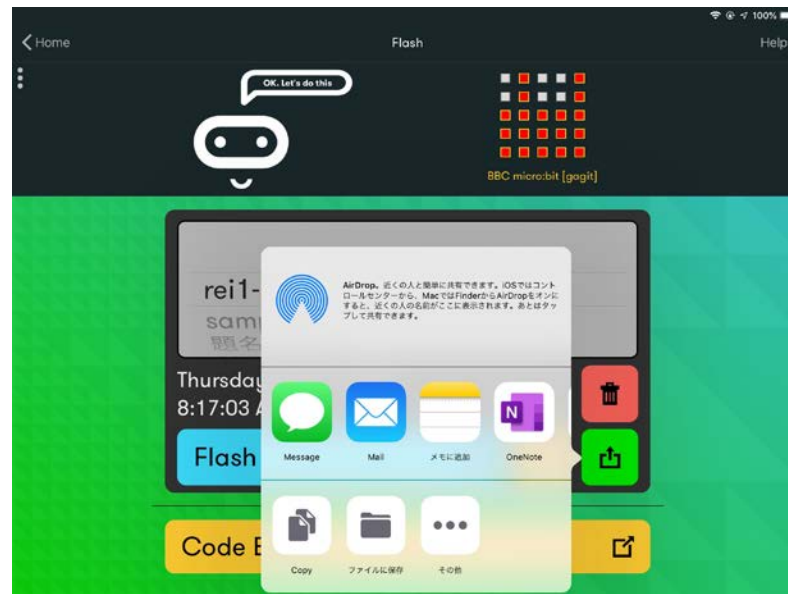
100%

Home

Flash

Help

OK. Let's do this

BBC micro:bit [gagit]

rei1-

samı

題名

Thursday

8:17:03 A

Flash

AirDrop。近くの人と簡単に共有できます。iOSではコントロールセンターから、MacではFinderからAirDropをオンにすると、近くの人の名前がここに表示されます。あとはタップして共有できます。

Message

Mail

メモに追加

OneNote

Copy

ファイルに保存

その他

Code E